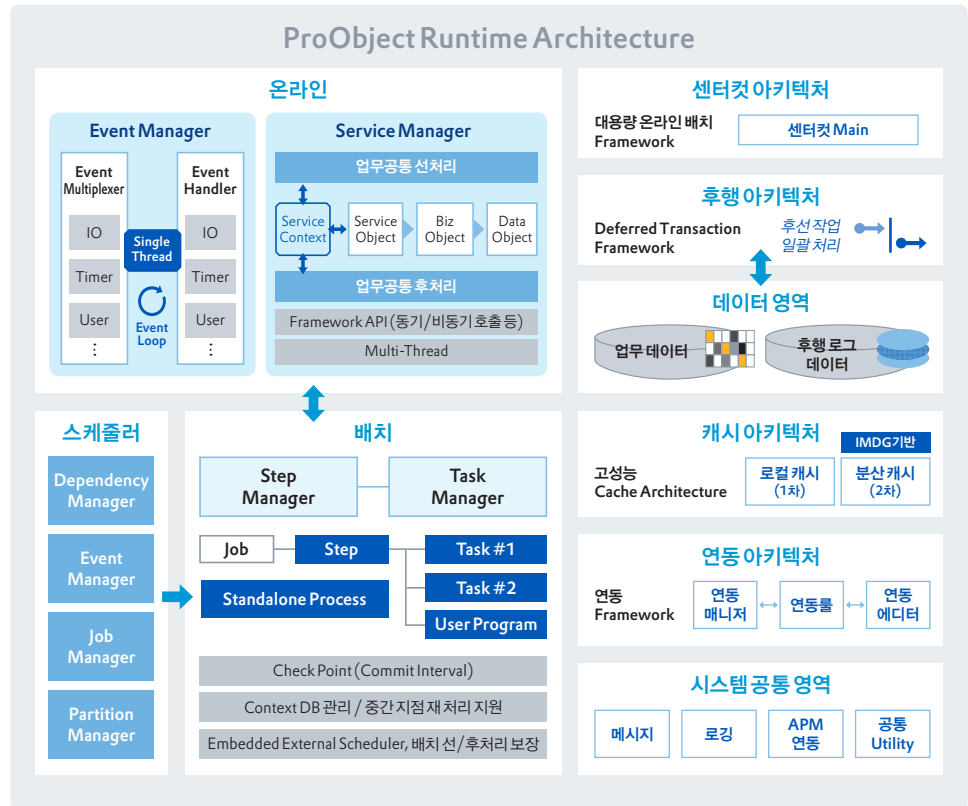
ProObject Runtime Architecture

온라인

Event Manager

Event Multiplexer
IO
Timer
User
⋮

Single Thread

Event Loop

Event Handler
IO
Timer
User
⋮

Service Manager

업무공통 선처리

Service Context
Service Object
Biz Object
Data Object

업무공통 후처리

Framework API (동기/비동기 호출 등)

Multi-Thread

센터컷 아키텍처

대용량 온라인 배치 Framework

센터컷 Main

후행 아키텍처

Deferred Transaction Framework

후선 작업 일괄 처리

데이터 영역

업무 데이터

후행 로그 데이터

스케줄러

Dependency Manager

Event Manager

Job Manager

Partition Manager

배치

Step Manager

Task Manager

Job

Step

Task #1

Task #2

User Program

Standalone Process

Check Point (Commit Interval)

Context DB 관리 / 중간 지점 재처리 지원

Embedded External Scheduler, 배치 선/후처리 보장

캐시 아키텍처

IMDG기반

고성능 Cache Architecture

로컬 캐시 (1차)

분산 캐시 (2차)

연동 아키텍처

연동 Framework

연동 매니저

연동룰

연동 에디터

시스템 공통 영역

메시지

로깅

APM 연동

공통 Utility